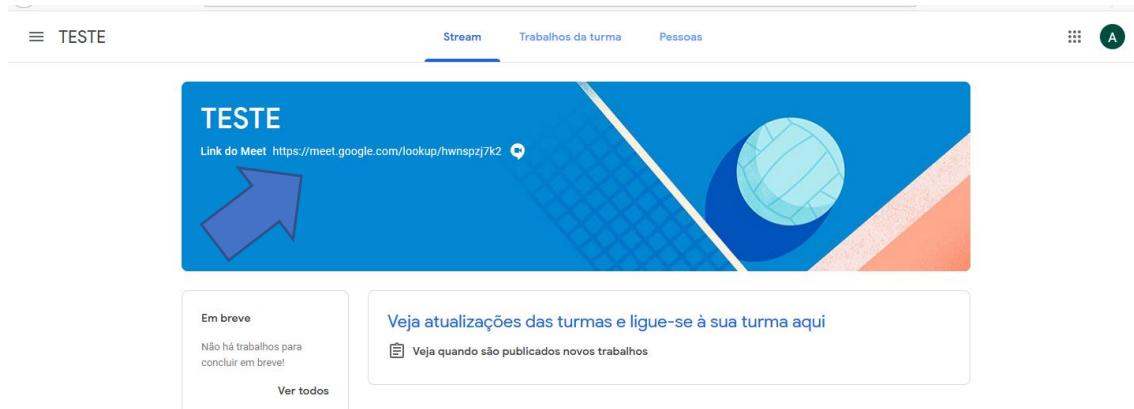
TESTE

Stream Trabalhos da turma Pessoas

A

TESTE

Link do Meet https://meet.google.com/lookup/hwnspzj7k2

Em breve

Não há trabalhos para concluir em breve!

Ver todos

Veja atualizações das turmas e ligue-se à sua turma aqui

Veja quando são publicados novos trabalhos